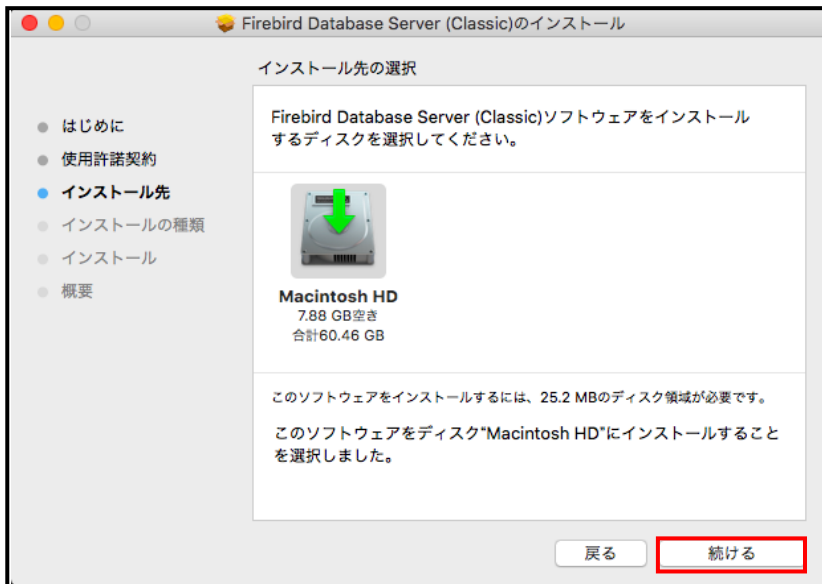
Firebird Database Server (Classic)のインストール

インストール先の選択

はじめに
使用許諾契約
インストール先
インストールの種類
インストール
概要

Firebird Database Server (Classic)ソフトウェアをインストールするディスクを選択してください。

Macintosh HD
7.88 GB空き
合計60.46 GB

このソフトウェアをインストールするには、25.2 MBのディスク領域が必要です。

このソフトウェアをディスク"Macintosh HD"にインストールすることを選択しました。

戻る
続ける